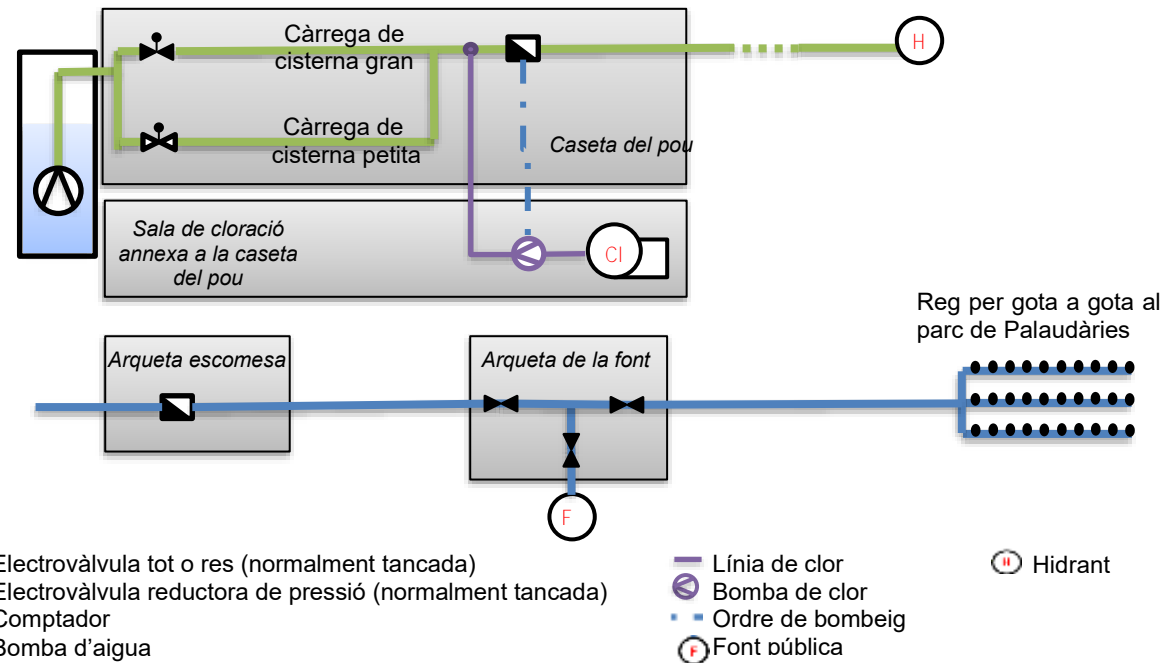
Càrrega de cisterna gran

H

Càrrega de cisterna petita

Caseta del pou

Sala de cloració annexa a la caseta del pou

Cl

Reg per gota a gota al parc de Palaudàries

Arqueta escomesa

Arqueta de la font

F

Electrovàlvula tot o res (normalment tancada)
Electrovàlvula reductora de pressió (normalment tancada)
Comptador
Bomba d'aigua

Línia de clor
Bomba de clor
Ordre de bombeig
Font pública

Hidrant